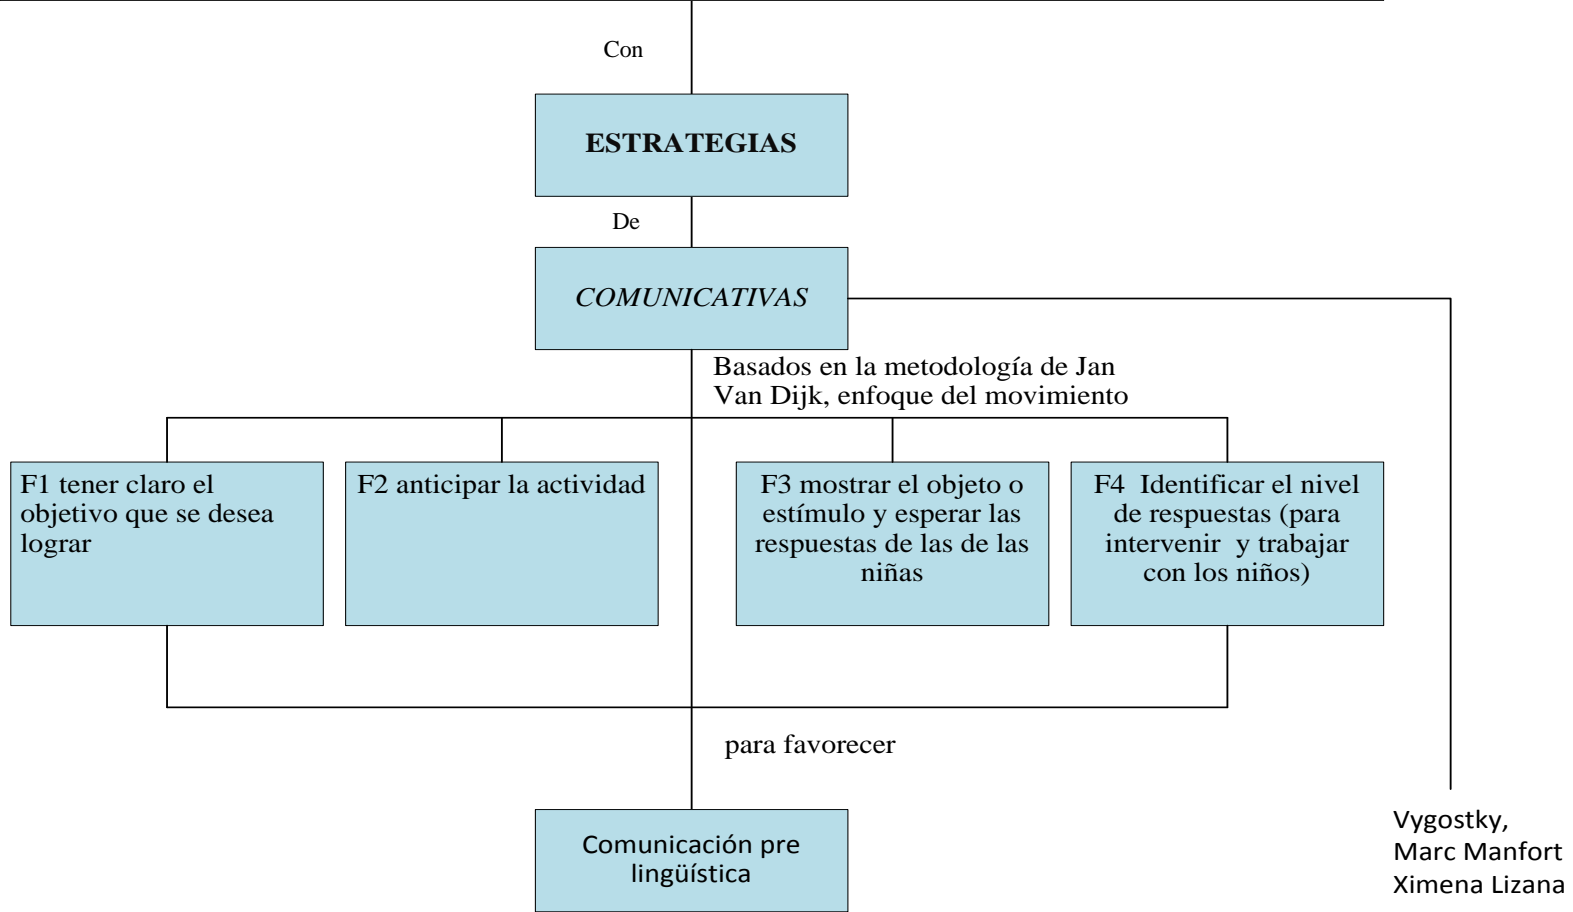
Con

ESTRATEGIAS

De

COMUNICATIVAS

Basados en la metodología de Jan Van Dijk, enfoque del movimiento

F1 tener claro el objetivo que se desea lograr

F2 anticipar la actividad

F3 mostrar el objeto o estímulo y esperar las respuestas de las de las niñas

F4 Identificar el nivel de respuestas (para intervenir y trabajar con los niños)

para favorecer

Comunicación pre lingüística

Vygostky, Marc Manfort Ximena Lizana